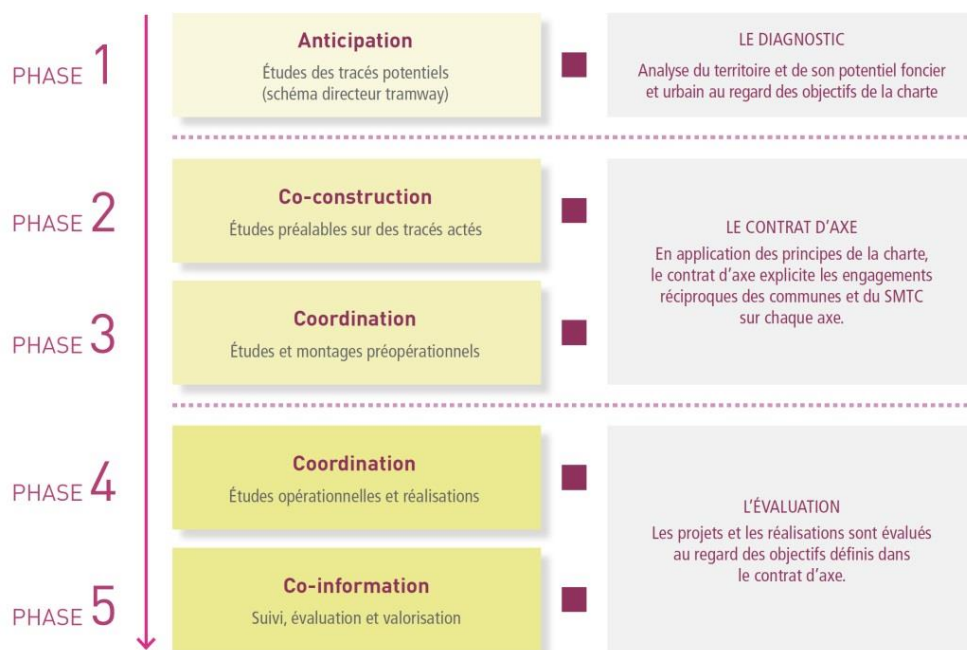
PHASE 1

Anticipation
Études des tracés potentiels (schéma directeur tramway)

LE DIAGNOSTIC
Analyse du territoire et de son potentiel foncier et urbain au regard des objectifs de la charte

PHASE 2

Co-construction
Études préalables sur des tracés actés

PHASE 3

Coordination
Études et montages préopérationnels

LE CONTRAT D'AXE
En application des principes de la charte, le contrat d'axe explicite les engagements réciproques des communes et du SMTC sur chaque axe.

PHASE 4

Coordination
Études opérationnelles et réalisations

PHASE 5

Co-information
Suivi, évaluation et valorisation

L'ÉVALUATION
Les projets et les réalisations sont évalués au regard des objectifs définis dans le contrat d'axe.